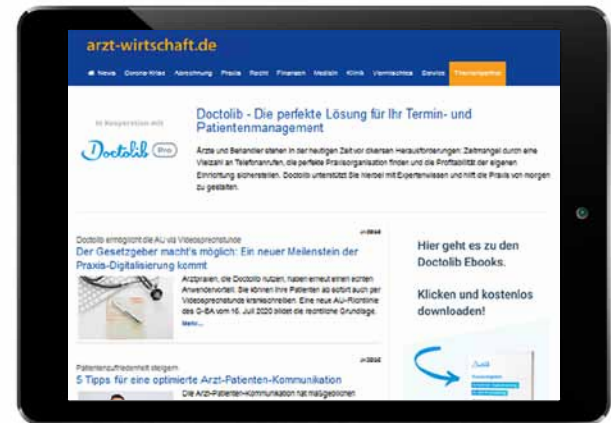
arzt-wirtschaft.de

News Corona-Krise Abrechnung Praxis Recht Finanzen Medizin Klinik Vermischtes Service Themenpartner

In Kooperation mit

Doctolib

Doctolib - Die perfekte Lösung für Ihr Termin- und Patientenmanagement

Ärzte und Behandler stehen in der heutigen Zeit vor diversen Herausforderungen: Zeitmangel durch eine Vielzahl an Telefonanrufen, die perfekte Praxisorganisation finden und die Profitabilität der eigenen Einrichtung sicherstellen. Doctolib unterstützt Sie hierbei mit Expertenwissen und hilft die Praxis von morgen zu gestalten.

Doctolib ermöglicht die AU via Videosprechstunde

Der Gesetzgeber macht's möglich: Ein neuer Meilenstein der Praxis-Digitalisierung kommt

Arztpraxen, die Doctolib nutzen, haben erneut einen echten Anwendervorteil. Sie können ihre Patienten ab sofort auch per Videosprechstunde krankschreiben. Eine neue AU-Richtlinie des G-BA vom 16. Juli 2020 bildet die rechtliche Grundlage.

Mehr...

Hier geht es zu den Doctolib Ebooks.

Klicken und kostenlos downloaden!

Patientenzufriedenheit steigern

5 Tipps für eine optimierte Arzt-Patienten-Kommunikation

Die Arzt-Patienten-Kommunikation hat maßgeblichen